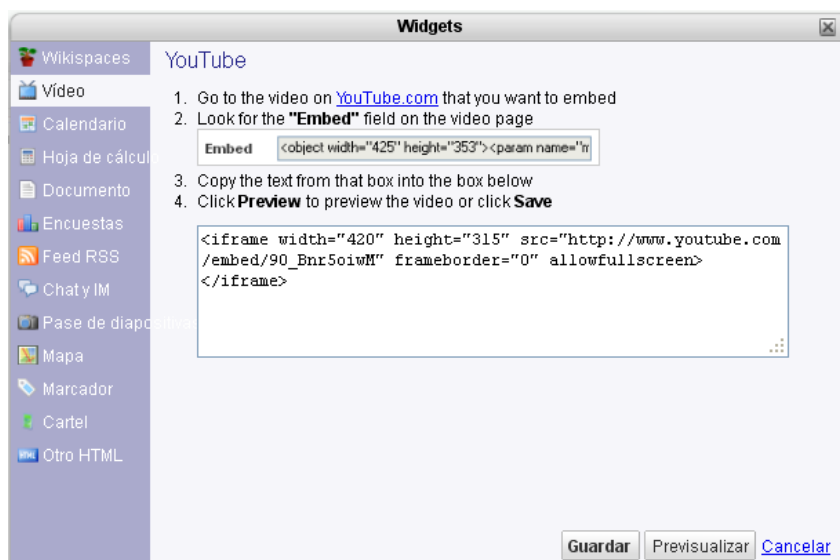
Widgets

Wikispaces
Vídeo
Calendario
Hoja de cálculo
Documento
Encuestas
Feed RSS
Chat y IM
Pase de diapositivas
Mapa
Marcador
Cartel
Otro HTML

YouTube

1. Go to the video on YouTube.com that you want to embed
2. Look for the **"Embed"** field on the video page

Embed <object width="425" height="353"><param name="m

3. Copy the text from that box into the box below
4. Click **Preview** to preview the video or click **Save**

<iframe width="420" height="315" src="http://www.youtube.com/embed/90_Bnr5oiwM" frameborder="0" allowfullscreen></iframe>

Guardar Previsualizar Cancelar